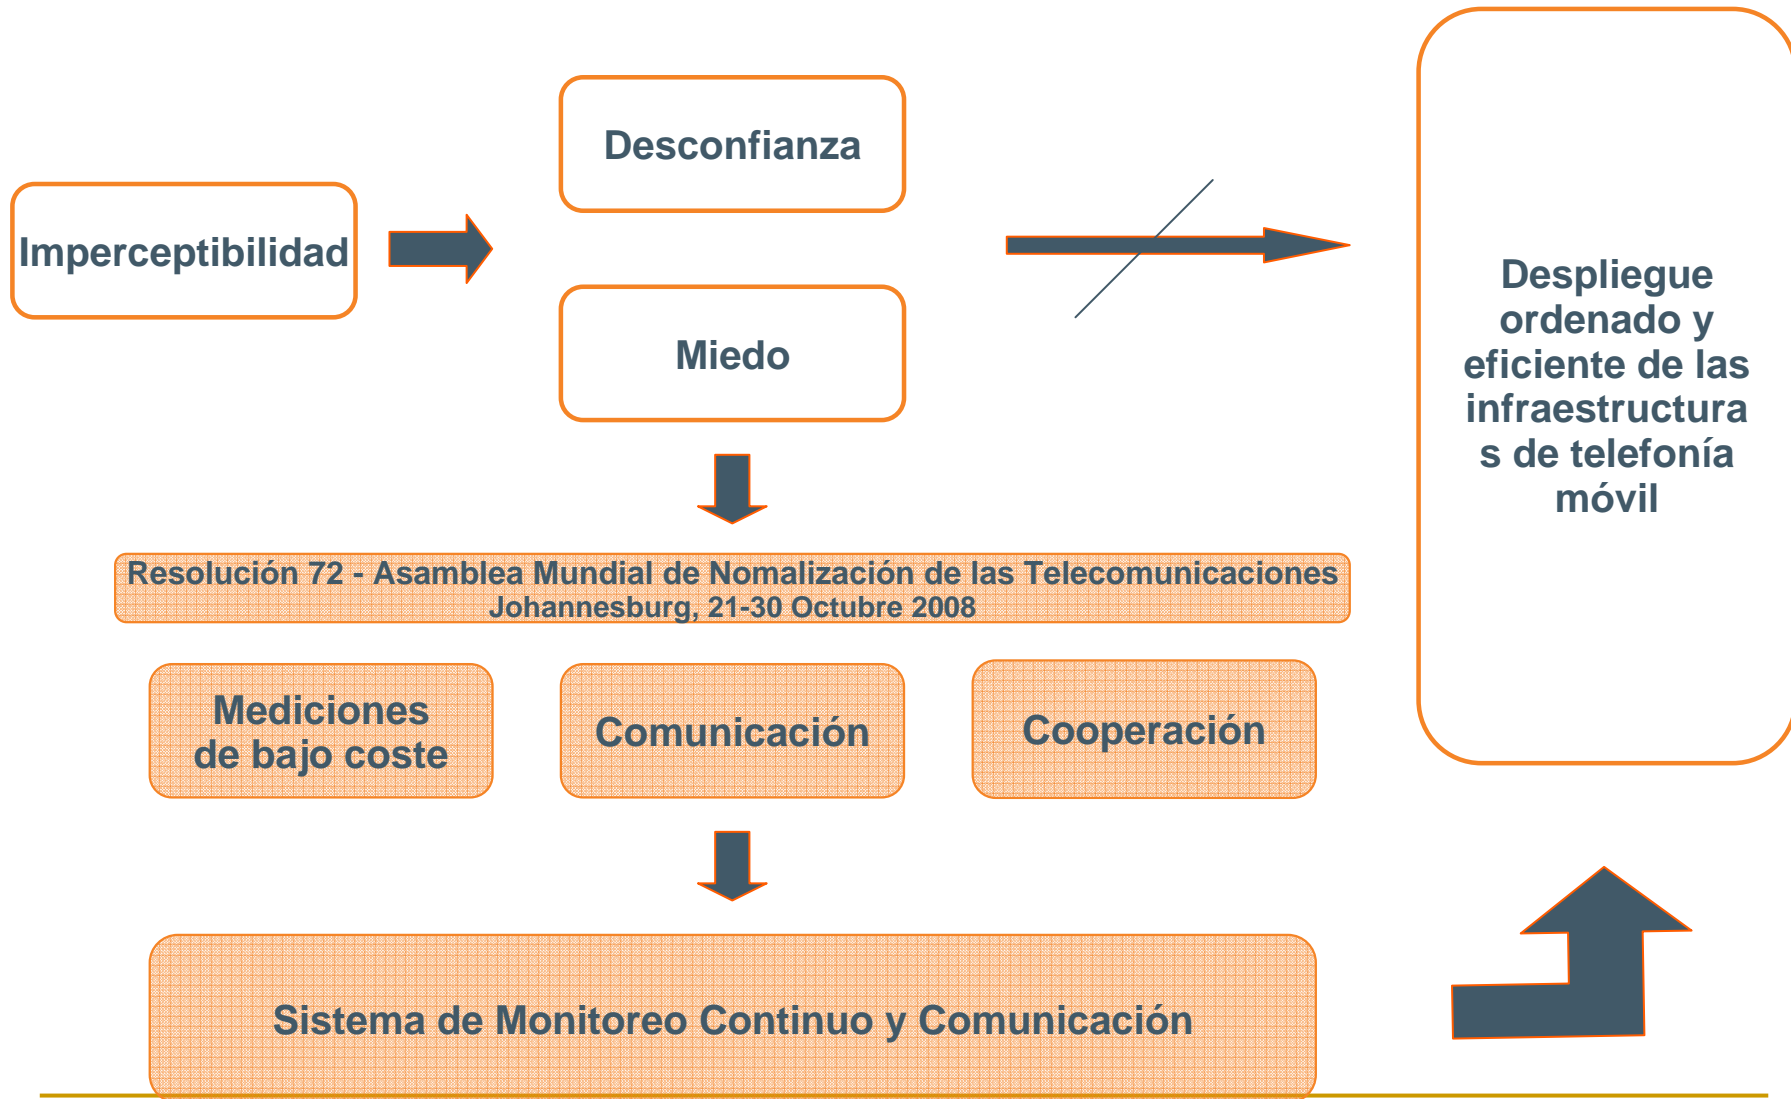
Imperceptibilidad

Desconfianza

Miedo

Despliegue ordenado y eficiente de las infraestructuras de telefonía móvil

Resolución 72 - Asamblea Mundial de Nomalización de las Telecomunicaciones
Johannesburg, 21-30 Octubre 2008

Mediciones de bajo coste

Comunicación

Cooperación

Sistema de Monitoreo Continuo y Comunicación